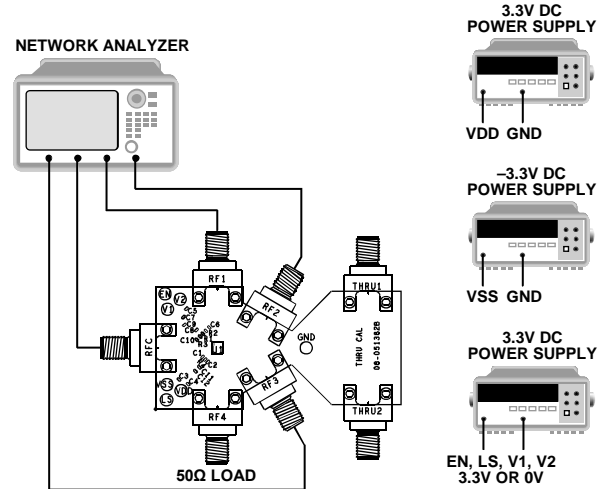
NETWORK ANALYZER

3.3V DC
POWER SUPPLY

VDD GND

–3.3V DC
POWER SUPPLY

VSS GND

3.3V DC
POWER SUPPLY

EN, LS, V1, V2
3.3V OR 0V

RF1

RF2

RFC

RF3

RF4

EN

V1

V2

VSS

LS

C10

C1

GND

THRU1

THRU CAL

08-051382B

THRU2

50Ω LOAD